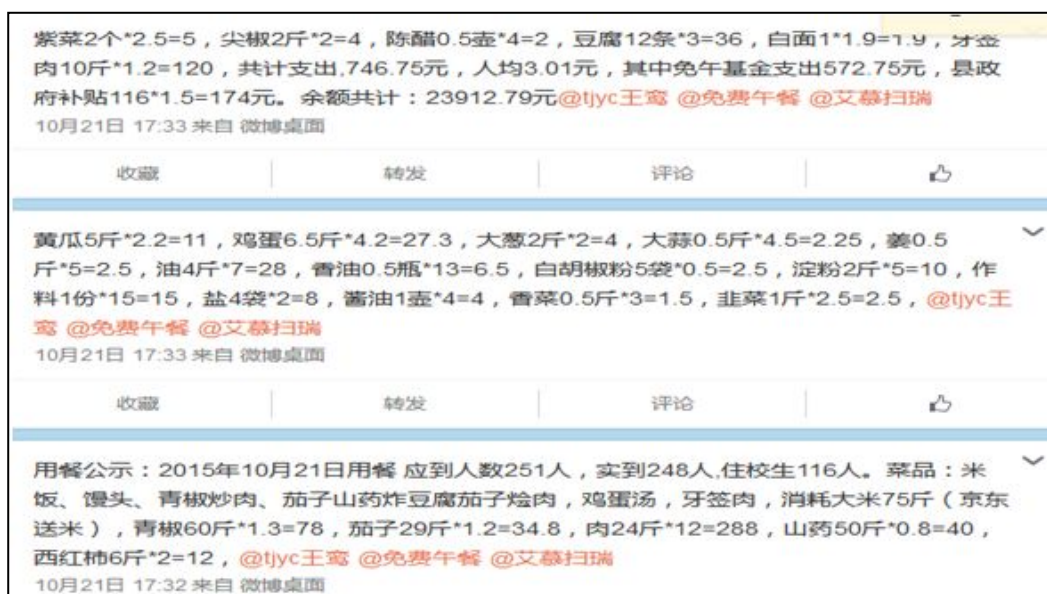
紫菜2个*2.5=5，尖椒2斤*2=4，陈醋0.5壶*4=2，豆腐12条*3=36，白面1*1.9=1.9，牙签肉10斤*1.2=120，共计支出,746.75元，人均3.01元，其中免午基金支出572.75元，县政府补贴116*1.5=174元。余额共计：23912.79元@tjyc王窝 @免费午餐 @艾慕扫瑞
10月21日 17:33 来自 微博桌面

收藏 | 转发 | 评论

黄瓜5斤*2.2=11，鸡蛋6.5斤*4.2=27.3，大葱2斤*2=4，大蒜0.5斤*4.5=2.25，姜0.5斤*5=2.5，油4斤*7=28，香油0.5瓶*13=6.5，白胡椒粉5袋*0.5=2.5，淀粉2斤*5=10，作料1份*15=15，盐4袋*2=8，酱油1壶*4=4，香菜0.5斤*3=1.5，韭菜1斤*2.5=2.5，@tjyc王窝 @免费午餐 @艾慕扫瑞
10月21日 17:33 来自 微博桌面

收藏 | 转发 | 评论

用餐公示：2015年10月21日用餐 应到人数251人，实到248人,住校生116人。菜品：米饭、馒头、青椒炒肉、茄子山药炸豆腐茄子烩肉，鸡蛋汤，牙签肉，消耗大米75斤（京东送米），青椒60斤*1.3=78，茄子29斤*1.2=34.8，肉24斤*12=288，山药50斤*0.8=40，西红柿6斤*2=12，@tjyc王窝 @免费午餐 @艾慕扫瑞
10月21日 17:32 来自 微博桌面